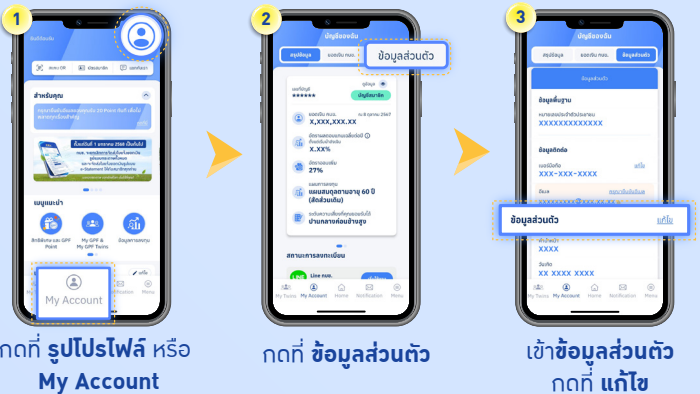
1

สำหรับคุณ

เมนูแนะนำ

My Account

กดที่ รูปโปรไฟล์ หรือ My Account

2

บัญชีของฉัน

สรุปสิทธิ์

ข้อมูลส่วนตัว

X,XXX,XXX.XX

X.XX%

27%

แผนสมดุลตามอายุ 60 ปี (ตัวเงินเดิม)

บำนาญกลางก่อนช้างสูง

สถานะการลงทะเบียน

My Account

Home

Notification

Menu

กดที่ ข้อมูลส่วนตัว

3

บัญชีของฉัน

ข้อมูลส่วนตัว

ข้อมูลพื้นฐาน

XXXXXXXXXXXXX

ข้อมูลติดต่อ

XXX-XXX-XXXX

ข้อมูลส่วนตัว

แก้ไข

XXXX

XX XXXX XXXX

My Account

Home

Notification

Menu

เข้าข้อมูลส่วนตัว กดที่ แก้ไข